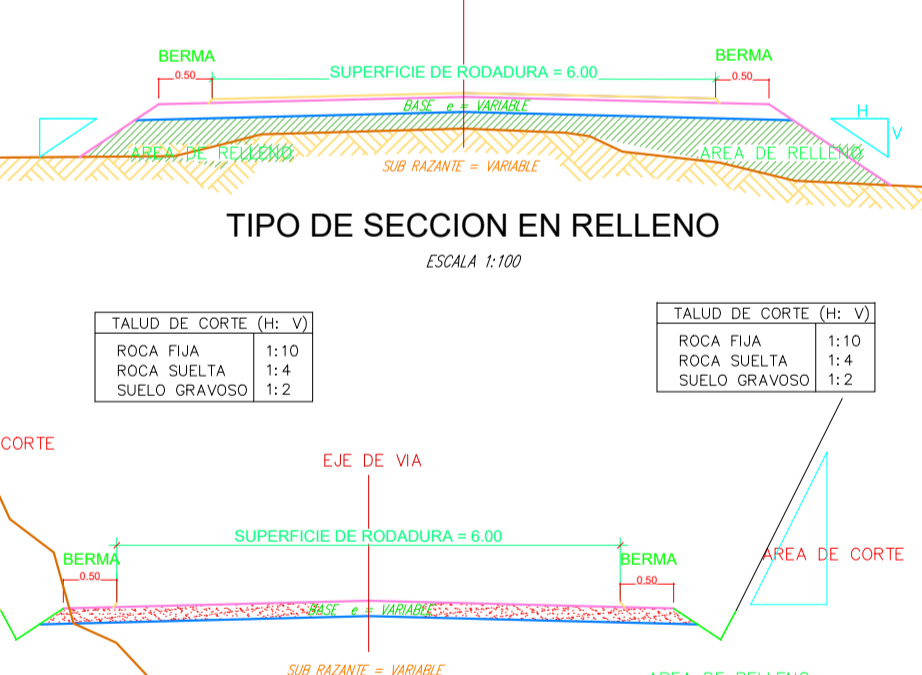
BERMA
0.50
SUPERFICIE DE RODADURA = 6.00
BERMA
0.50
BASE e = VARIABLE
H
V
AREA DE RELLENO
AREA DE RELLENO
SUB RAZANTE = VARIABLE

TIPO DE SECCION EN RELLENO

ESCALA 1:100

| TALUD DE CORTE (H: V) | |
|---|---|
| ROCA FIJA | 1:10 |
| ROCA SUELTA | 1:4 |
| SUELO GRAVOSO | 1:2 |

| TALUD DE CORTE (H: V) | |
|---|---|
| ROCA FIJA | 1:10 |
| ROCA SUELTA | 1:4 |
| SUELO GRAVOSO | 1:2 |

CORTE
EJE DE VIA
SUPERFICIE DE RODADURA = 6.00
BERMA
0.50
BERMA
0.50
AREA DE CORTE
BASE e = VARIABLE
SUB RAZANTE = VARIABLE
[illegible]